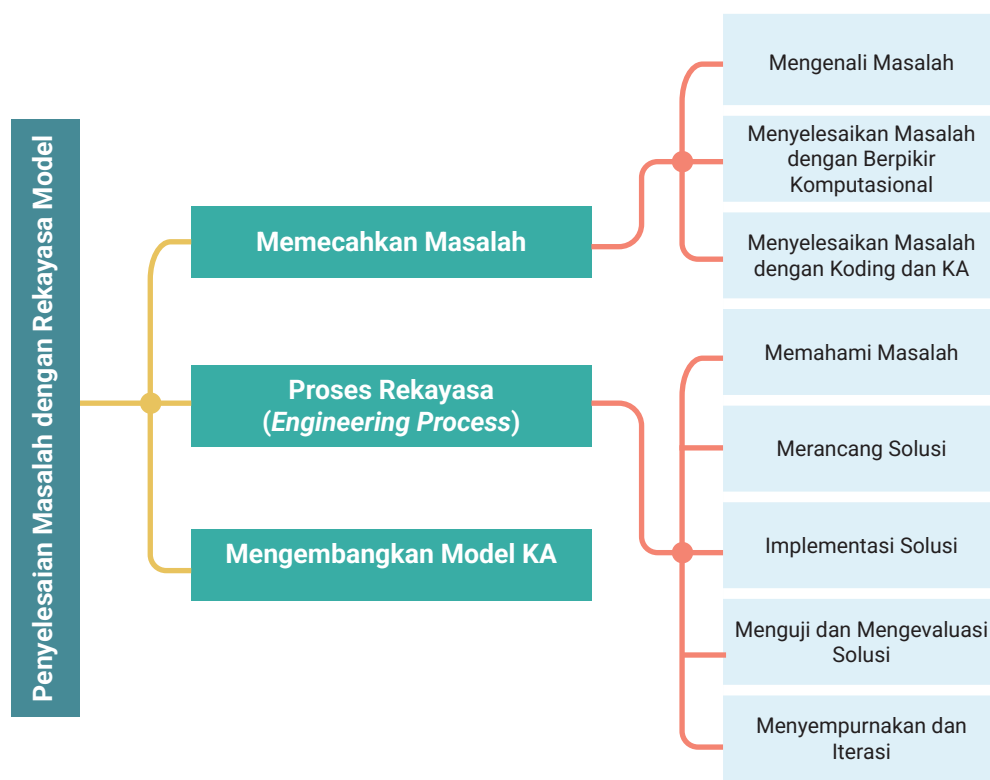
Penyelesaian Masalah dengan Rekayasa Model

Memecahkan Masalah

Mengenali Masalah

Menyelesaikan Masalah dengan Berpikir Komputasional

Menyelesaikan Masalah dengan Koding dan KA

Proses Rekayasa (*Engineering Process*)

Memahami Masalah

Merancang Solusi

Implementasi Solusi

Menguji dan Mengevaluasi Solusi

Menyempurnakan dan Iterasi

Mengembangkan Model KA